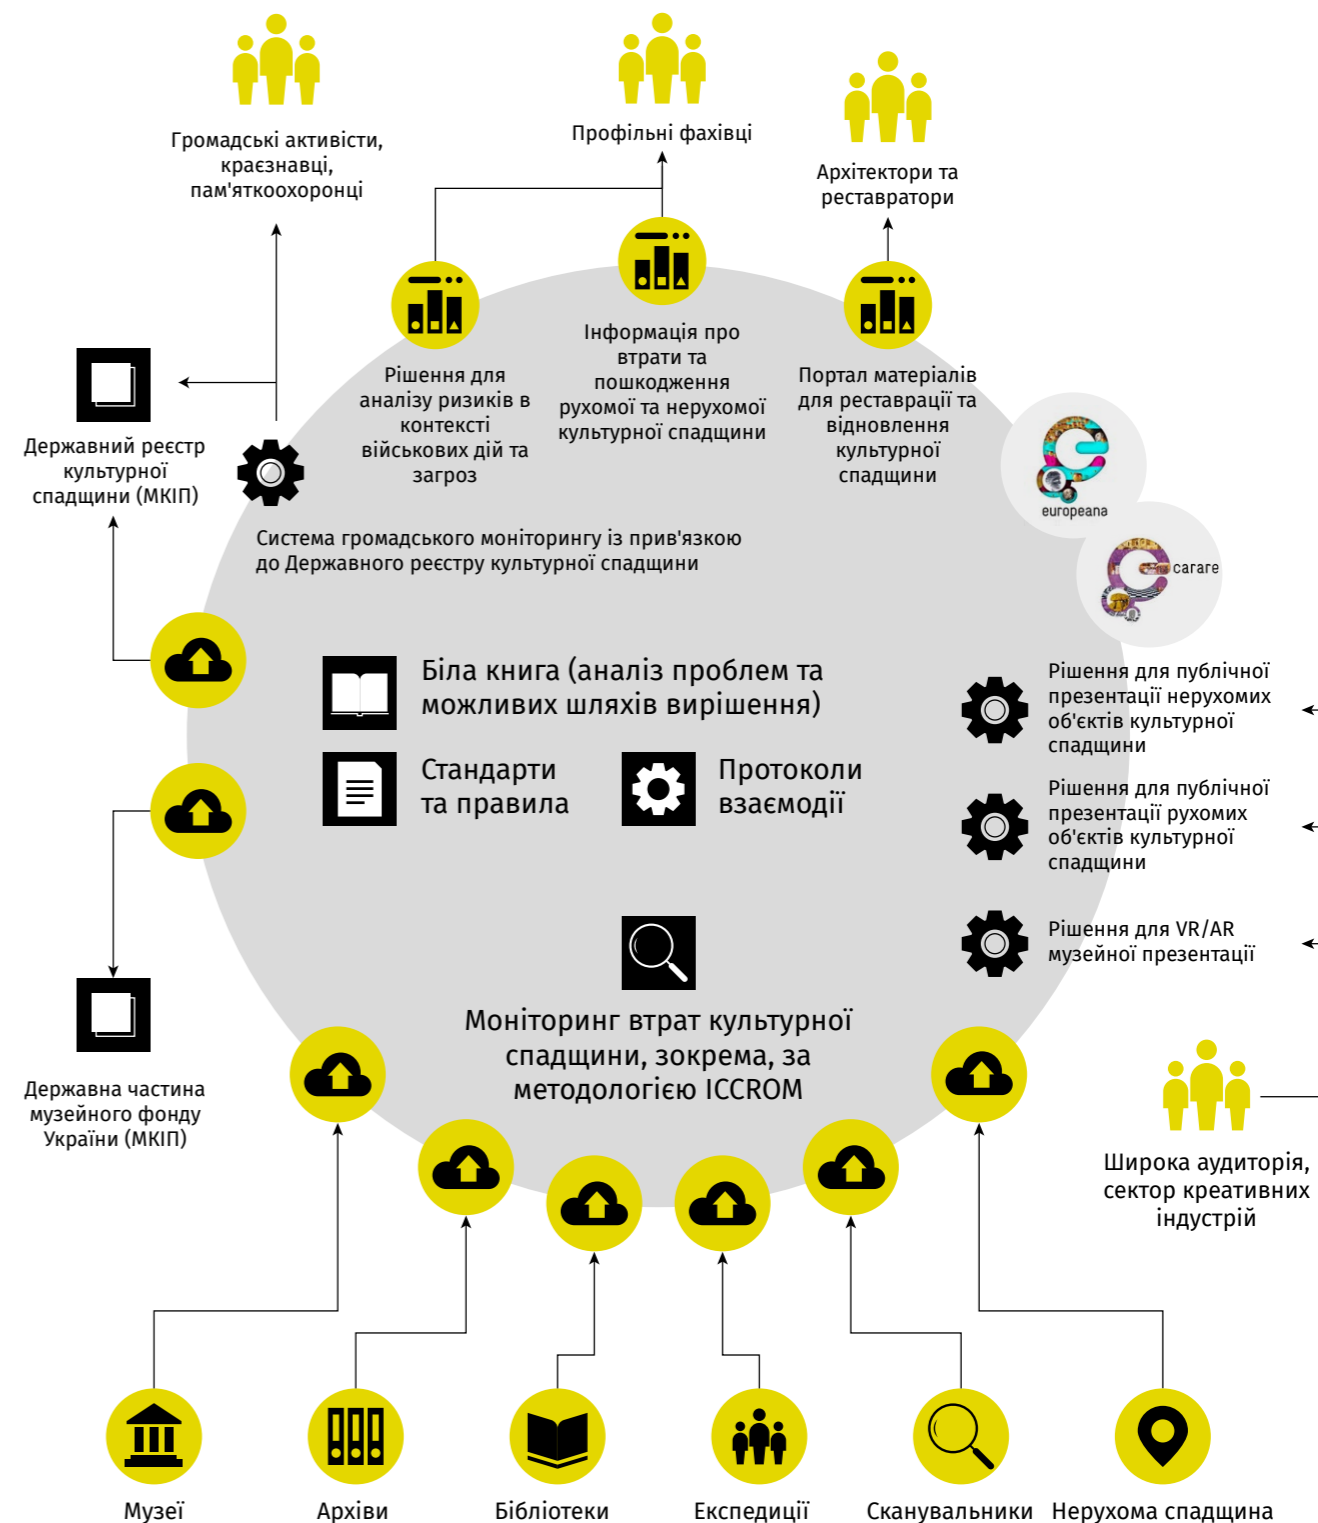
Громадські активісти, краєзнавці, пам'яткоохоронці

Профільні фахівці

Архітектори та реставратори

Державний реєстр культурної спадщини (МКІП)

Рішення для аналізу ризиків в контексті військових дій та загроз

Інформація про втрати та пошкодження рухомої та нерухомої культурної спадщини

Портал матеріалів для реставрації та відновлення культурної спадщини

europeana

carare

Система громадського моніторингу із прив'язкою до Державного реєстру культурної спадщини

Біла книга (аналіз проблем та можливих шляхів вирішення)

Стандарти та правила

Протоколи взаємодії

Рішення для публічної презентації нерухомих об'єктів культурної спадщини

Рішення для публічної презентації рухомих об'єктів культурної спадщини

Рішення для VR/AR музейної презентації

Моніторинг втрат культурної спадщини, зокрема, за методологією ICCROM

Державна частина музейного фонду України (МКІП)

Широка аудиторія, сектор креативних індустрій

Музеї

Архіви

Бібліотеки

Експедиції

Сканувальники

Нерухома спадщина